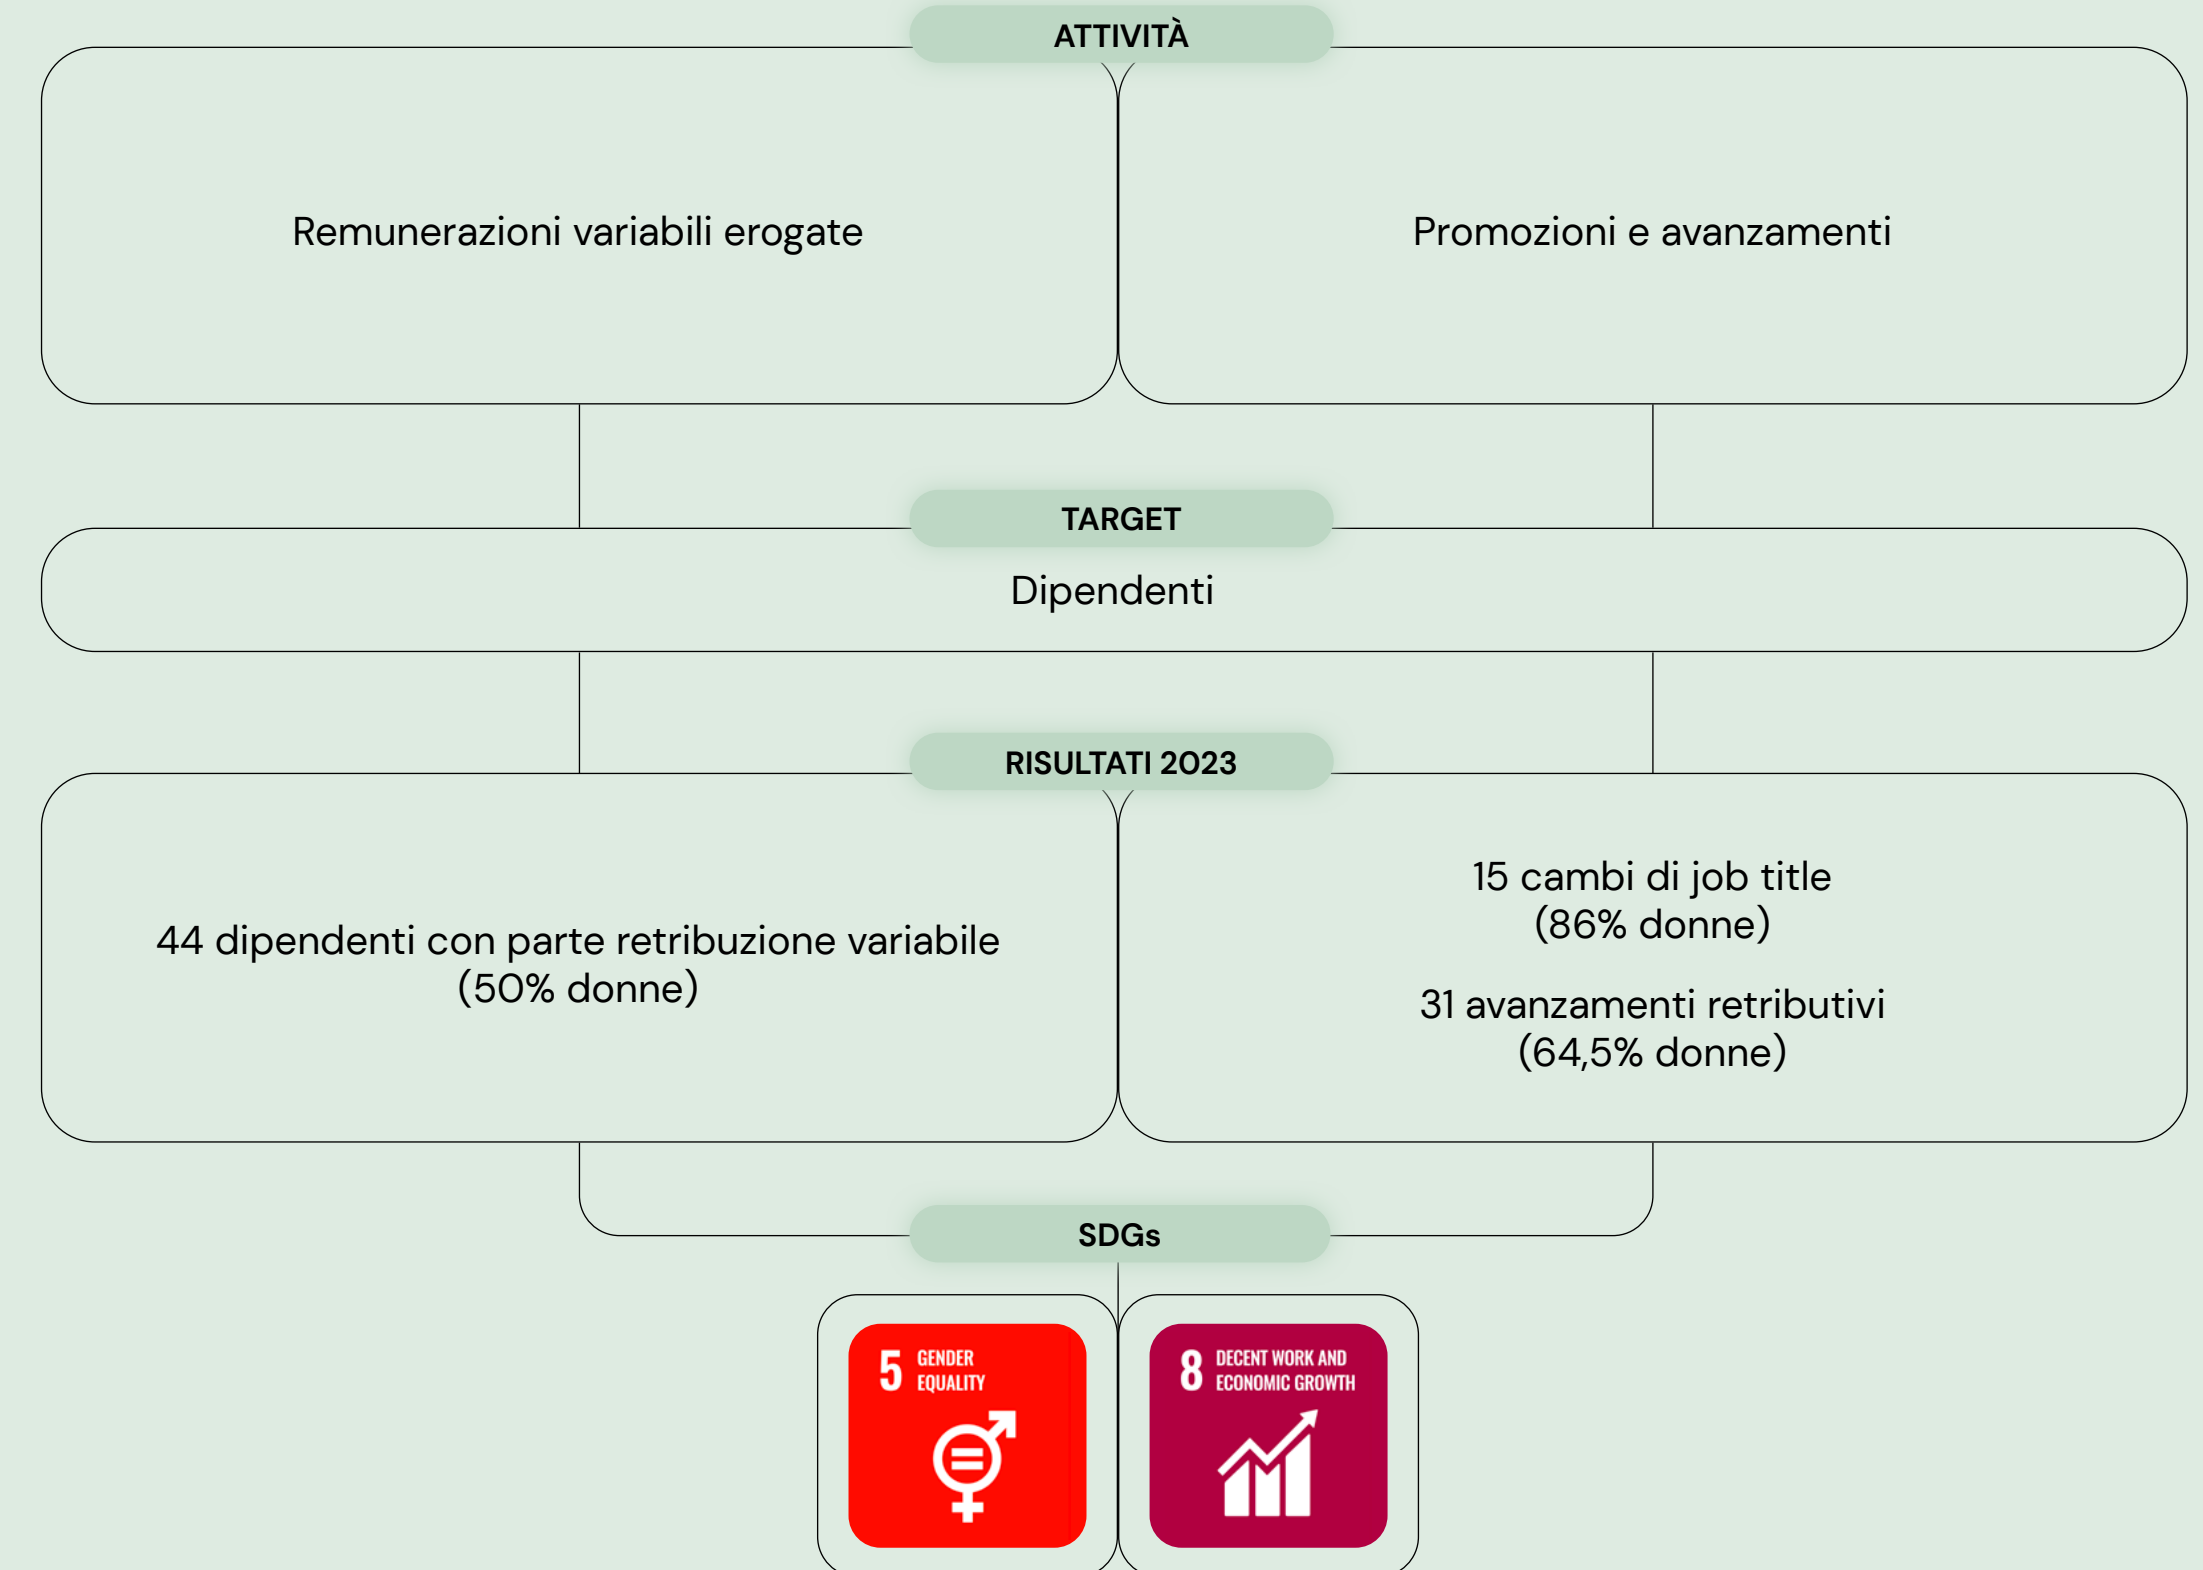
ATTIVITÀ

Remunerazioni variabili erogate

Promozioni e avanzamenti

TARGET

Dipendenti

RISULTATI 2023

44 dipendenti con parte retribuzione variabile (50% donne)

15 cambi di job title (86% donne)

31 avanzamenti retributivi (64,5% donne)

SDGs

5 GENDER EQUALITY

8 DECENT WORK AND ECONOMIC GROWTH